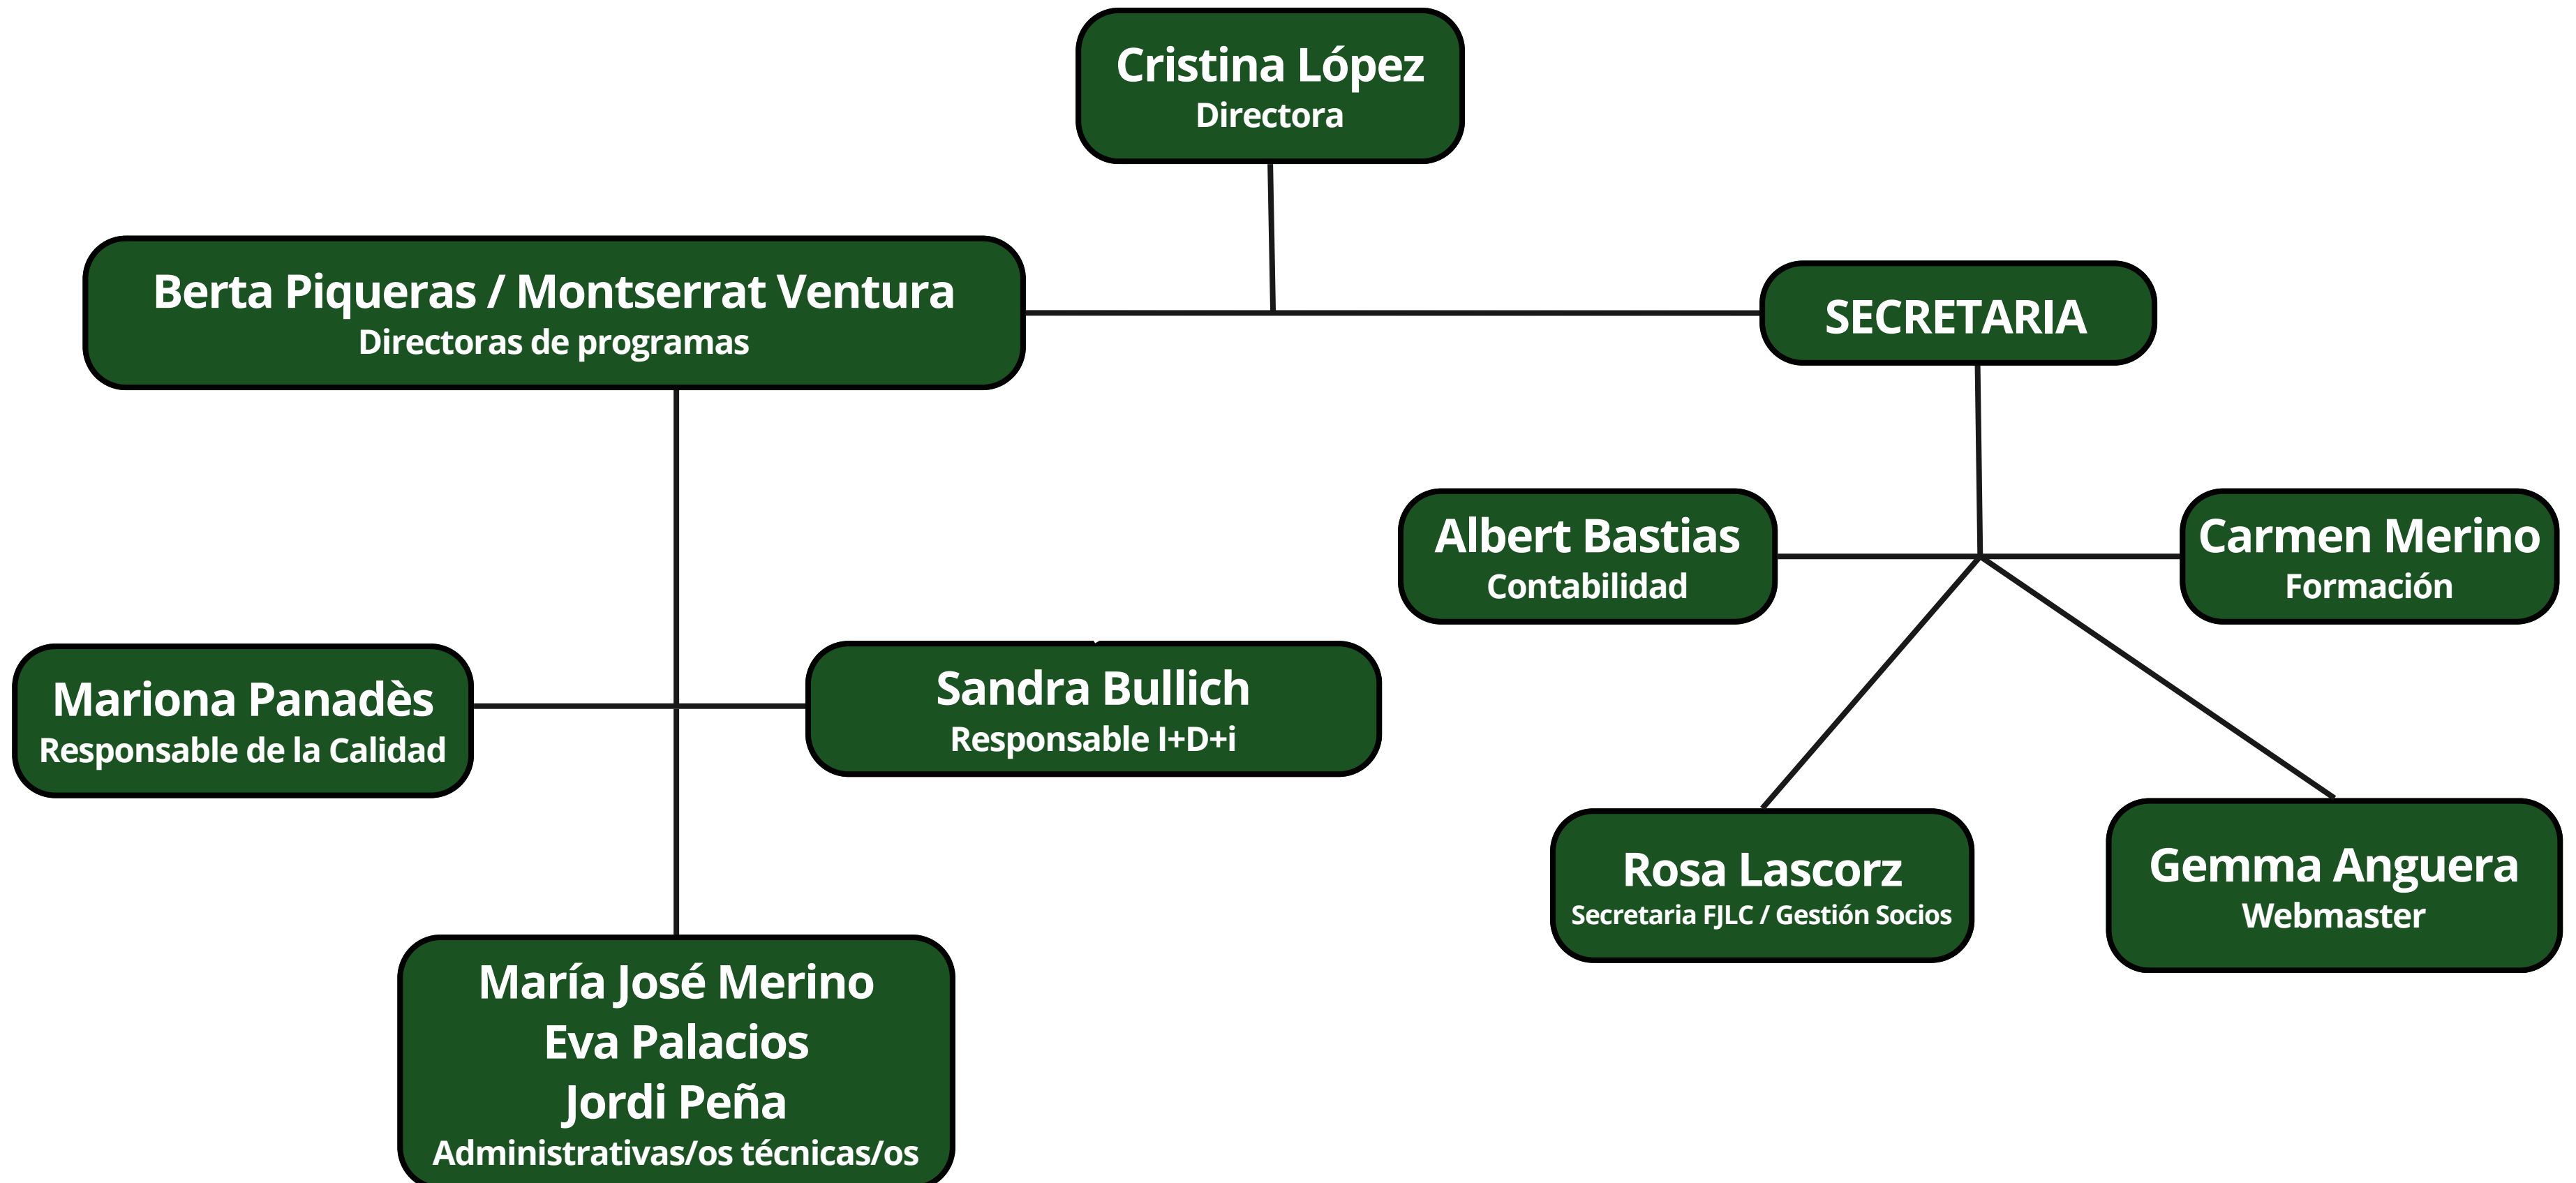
Cristina López
Directora

Berta Piqueras / Montserrat Ventura
Directoras de programas

SECRETARIA

Albert Bastias
Contabilidad

Carmen Merino
Formación

Mariona Panadès
Responsable de la Calidad

Sandra Bullich
Responsable I+D+i

Rosa Lascorz
Secretaria FJLC / Gestión Socios

Gemma Anguera
Webmaster

María José Merino
Eva Palacios
Jordi Peña
Administrativas/os técnicas/os